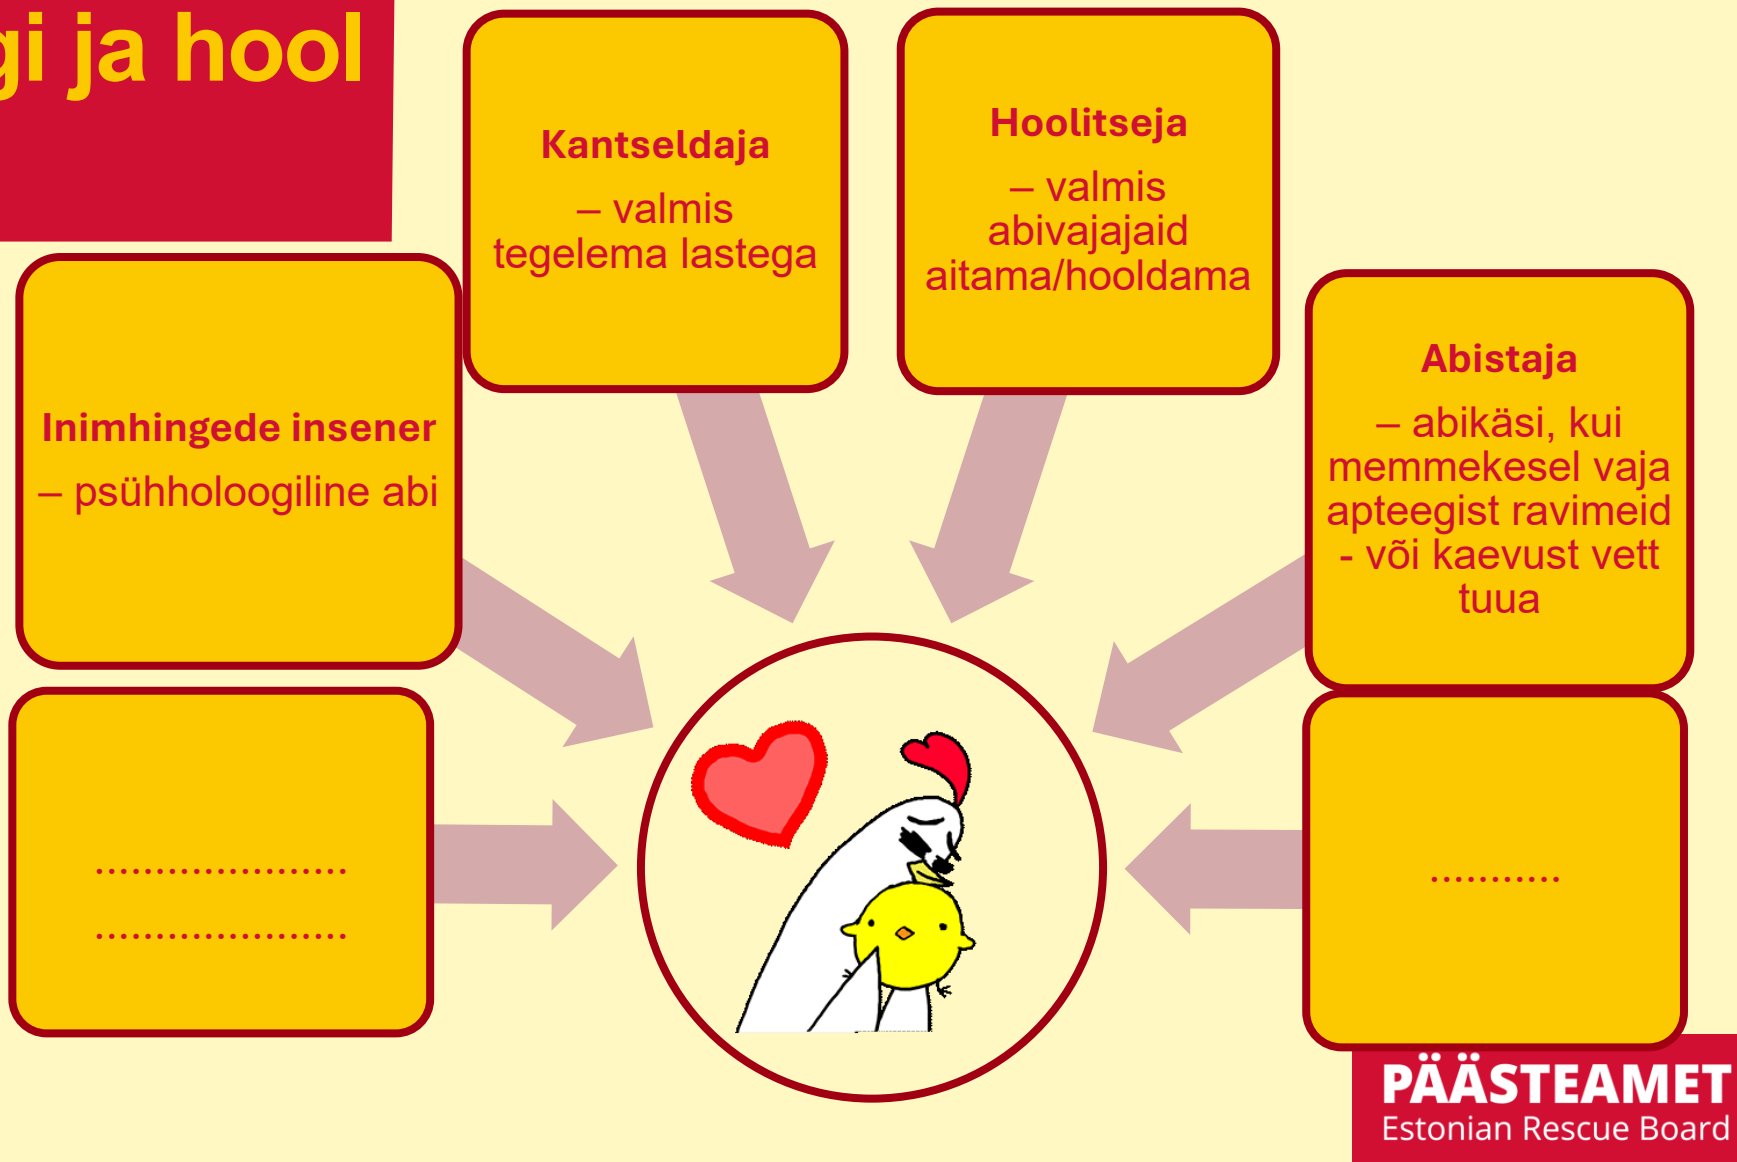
gi ja hool

Kantseldaja

– valmis tegelema lastega

Hoolitseja

– valmis abivajajaid aitama/hooldama

Inimhingede insener

– psühholoogiline abi

Abistaja

– abikäsi, kui memmekesel vaja apteegist ravimeid - või kaevust vett tuua

....................

....................

..........

PÄÄSTEAMET
Estonian Rescue Board